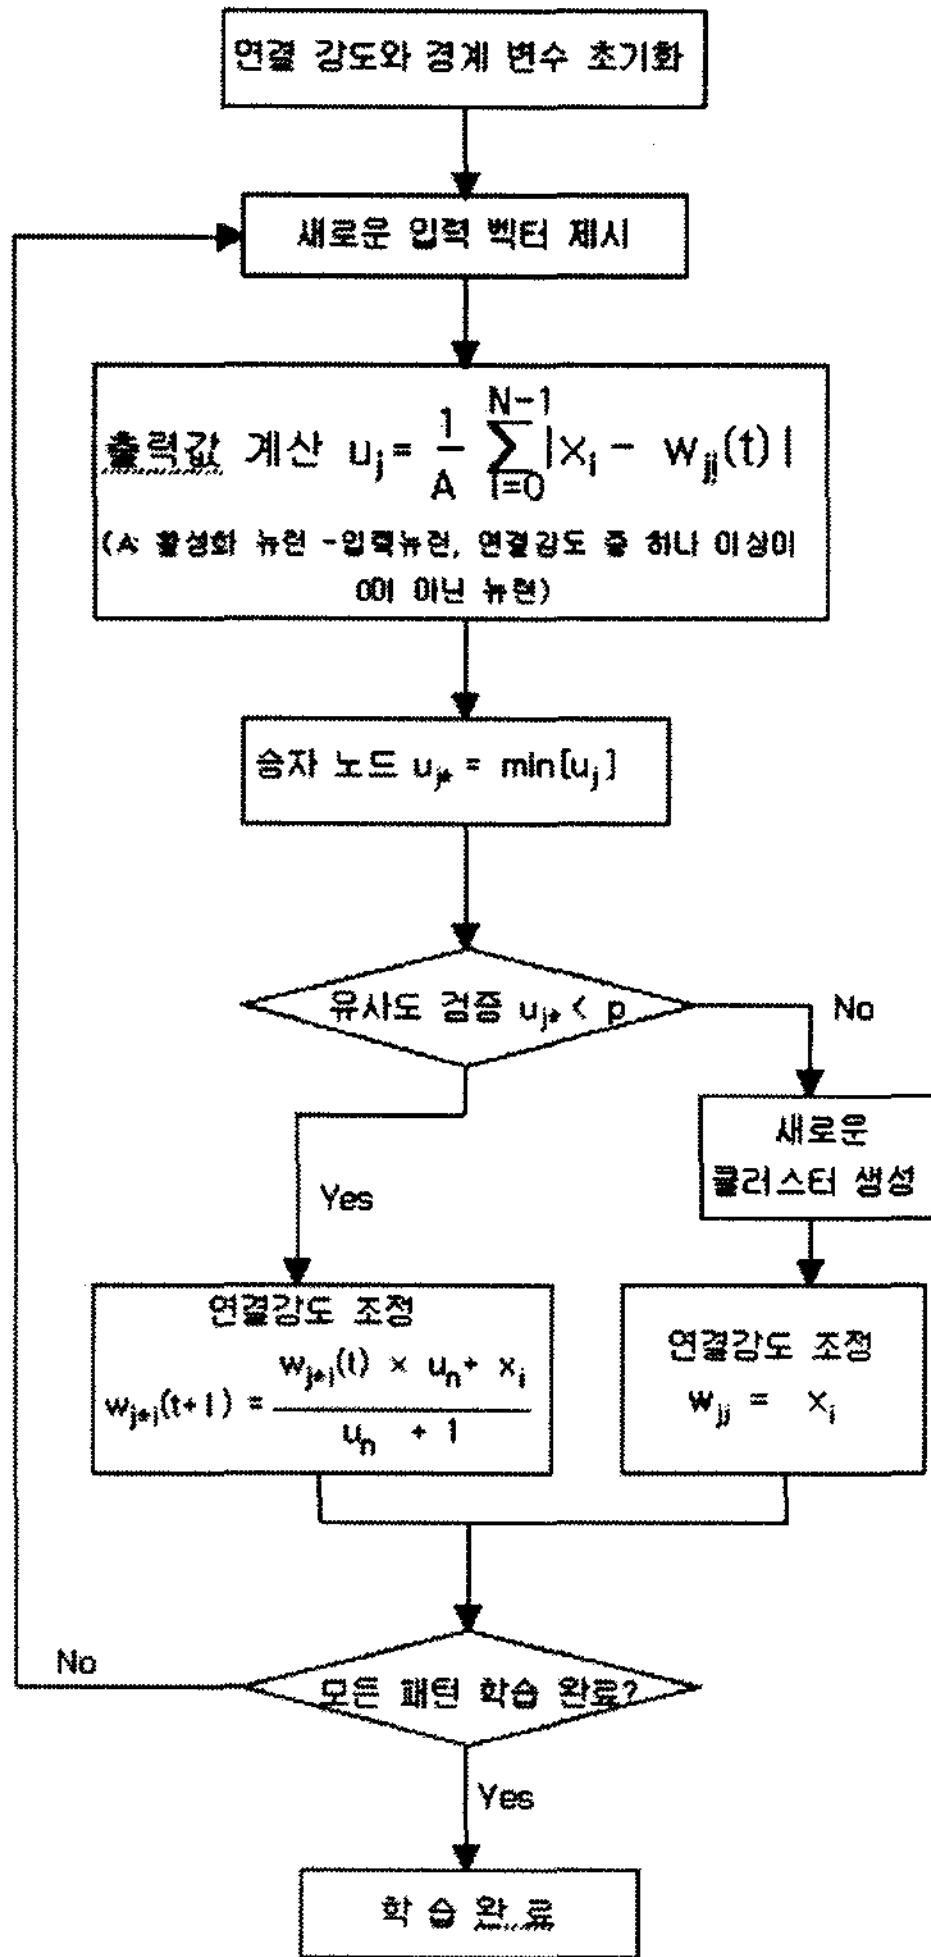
연결 강도와 경계 변수 초기화

새로운 입력 벡터 제시

출력값 계산 $u_j = \frac{1}{A}\sum_{i=0}^{N-1}|x_i - w_{ji}(t)|$

(A: 활성화 뉴런 -입력뉴런, 연결강도 중 하나 이상이 0이 아닌 뉴런)

승자 노드 $u_{j*} = \min[u_j]$

유사도 검증 $u_{j*} < p$

No

새로운 클러스터 생성

Yes

연결강도 조정

$w_{j*i}(t+1) = \frac{w_{j*i}(t) \times u_n + x_i}{u_n + 1}$

연결강도 조정

$w_{ji} = x_i$

No

모든 패턴 학습 완료?

Yes

학 습 완 료